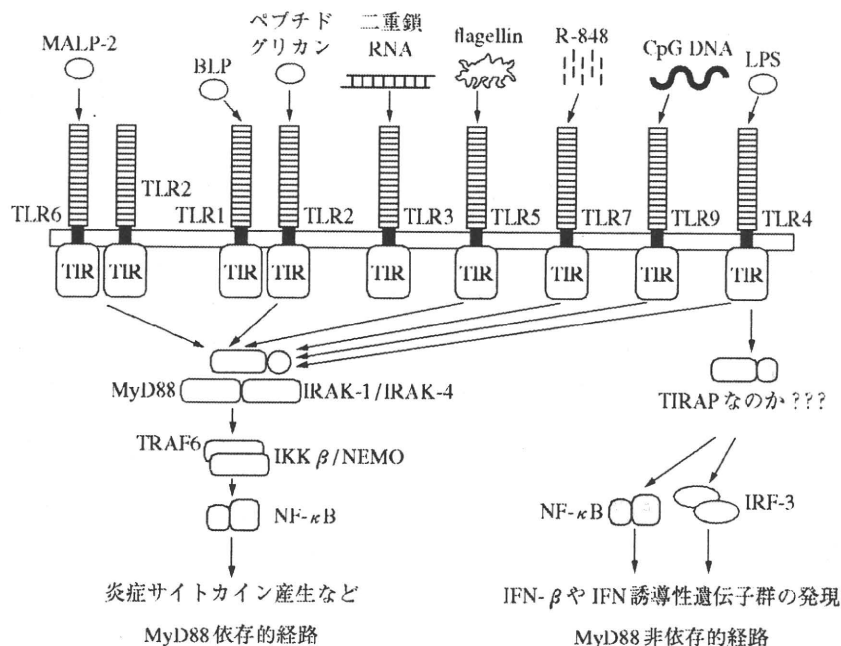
MALP-2

BLP

ペプチドグリカン

二重鎖RNA

flagellin

R-848

CpG DNA

LPS

TLR6

TLR2

TLR1

TLR2

TLR3

TLR5

TLR7

TLR9

TLR4

TIR TIR TIR TIR TIR TIR TIR TIR TIR

MyD88

IRAK-1/IRAK-4

TIRAPなのか???

TRAF6

IKK $\beta$/NEMO

NF-$\kappa$B

NF-$\kappa$B

IRF-3

炎症サイトカイン産生など

IFN-$\beta$やIFN誘導性遺伝子群の発現

MyD88依存的経路

MyD88非依存的経路